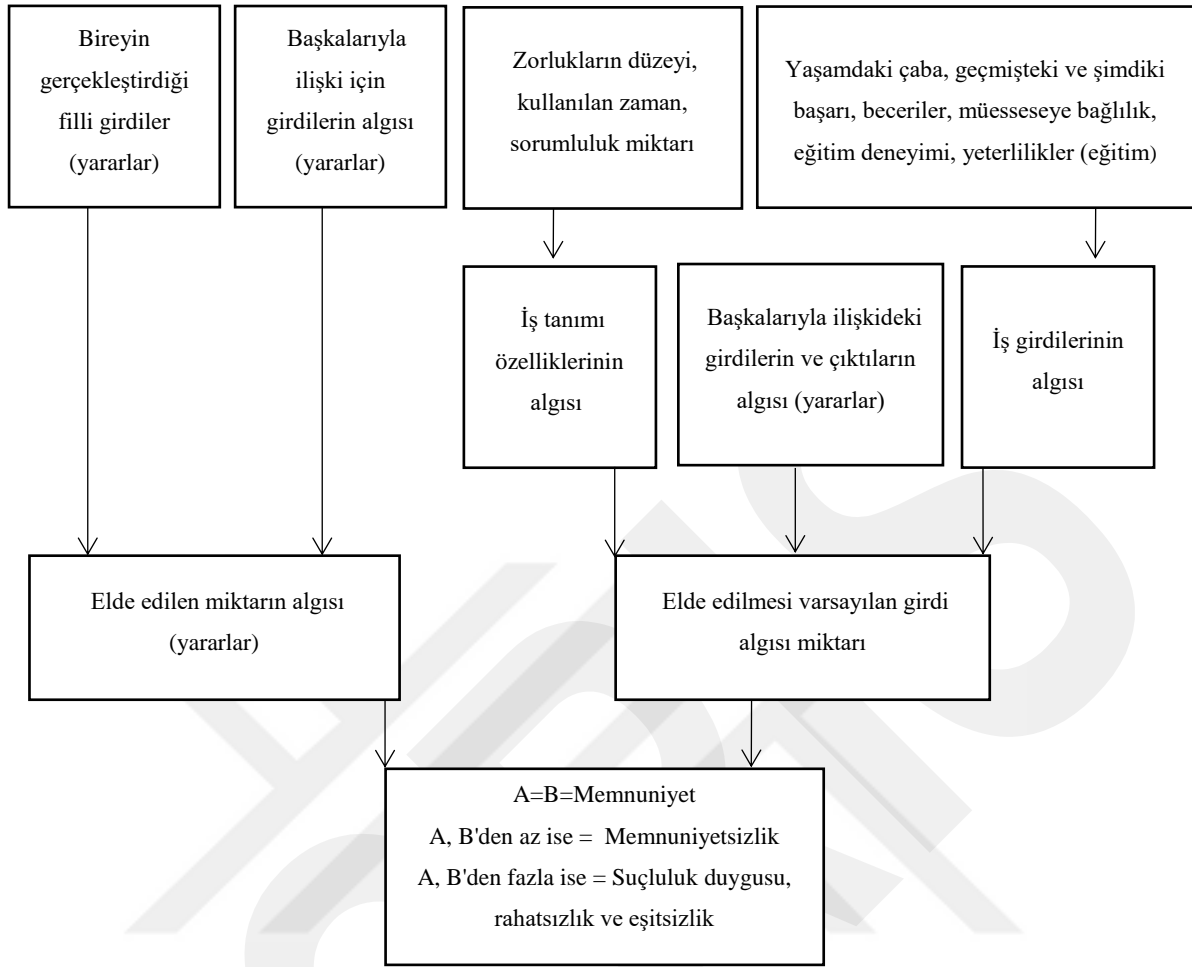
Bireyin gerçekleştirdiği filli girdiler (yararlar)

Başkalarıyla ilişki için girdilerin algısı (yararlar)

Zorlukların düzeyi, kullanılan zaman, sorumluluk miktarı

Yaşamdaki çaba, geçmişteki ve şimdiki başarı, beceriler, müesseseye bağlılık, eğitim deneyimi, yeterlilikler (eğitim)

İş tanımı özelliklerinin algısı

Başkalarıyla ilişkideki girdilerin ve çıktıların algısı (yararlar)

İş girdilerinin algısı

Elde edilen miktarın algısı (yararlar)

Elde edilmesi varsayılan girdi algısı miktarı

A=B=Memnuniyet
A, B'den az ise = Memnuniyetsizlik
A, B'den fazla ise = Suçluluk duygusu, rahatsızlık ve eşitsizlik